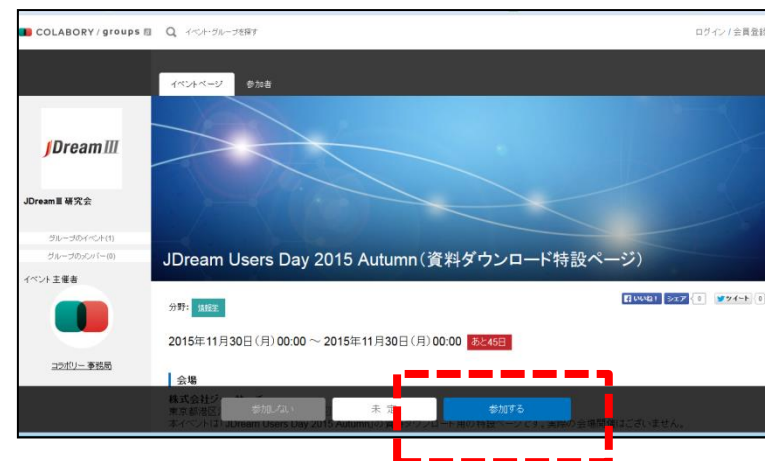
COLABORY / groups β

イベント・グループを探す

ログイン / 会員登録

イベントページ

参加者

JDreamIII

JDreamIII 研究会

グループのイベント(1)

グループのメンバー(0)

イベント主催者

コラボリー事務局

JDream Users Day 2015 Autumn(資料ダウンロード特設ページ)

分野: 情報学

いいね! シェア 0 ツイート 0

2015年11月30日(月) 00:00 〜 2015年11月30日(月) 00:00 あと45日

会場

株式会社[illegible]

東京都港区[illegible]

本イベントは「JDream Users Day 2015 Autumn」の資料ダウンロード用の特設ページです。実際の会場開催はございません。

参加しない

未定

参加する